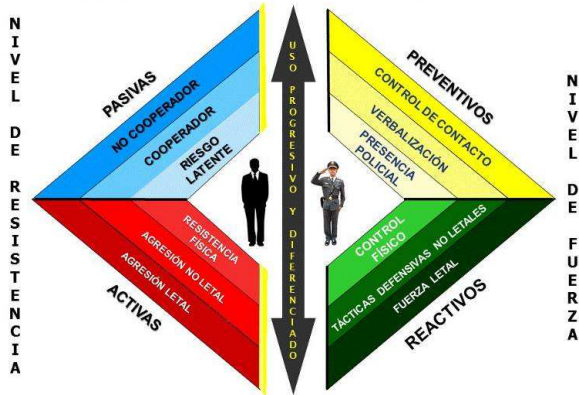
NIVEL DE RESISTENCIA

PASIVAS
NO COOPERADOR
COOPERADOR
RIESGO LATENTE

RESISTENCIA FÍSICA
AGRESIÓN NO LETAL
AGRESIÓN LETAL
ACTIVAS

USO PROGRESIVO Y DIFERENCIADO

PREVENTIVOS
CONTROL DE CONTACTO
VERBALIZACIÓN
PRESENCIA POLICIAL

CONTROL FÍSICO
TÁCTICAS DEFENSIVAS NO LETALES
FUERZA LETAL
REACTIVOS

NIVEL DE FUERZA